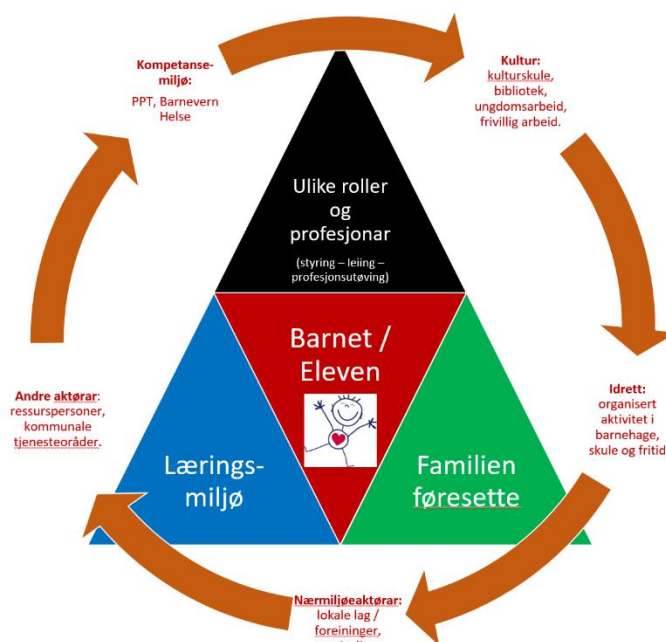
Kompetansemiljø:
PPT, Barnevern
Helse

Kultur:
kulturskule,
bibliotek,
ungdomsarbeid,
frivillig arbeid.

Ulike roller og profesjonar
(styring – leiing – profesjonsutøving)

Barnet / Eleven

Idrett:
organisert aktivitet i barnehage, skule og fritid

Andre aktørar:
ressurspersoner,
kommunale
tjenesteoråder.

Læringsmiljø

Familien føresette

Nærmiljøeaktørar:
lokale lag /
foreininger,
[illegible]